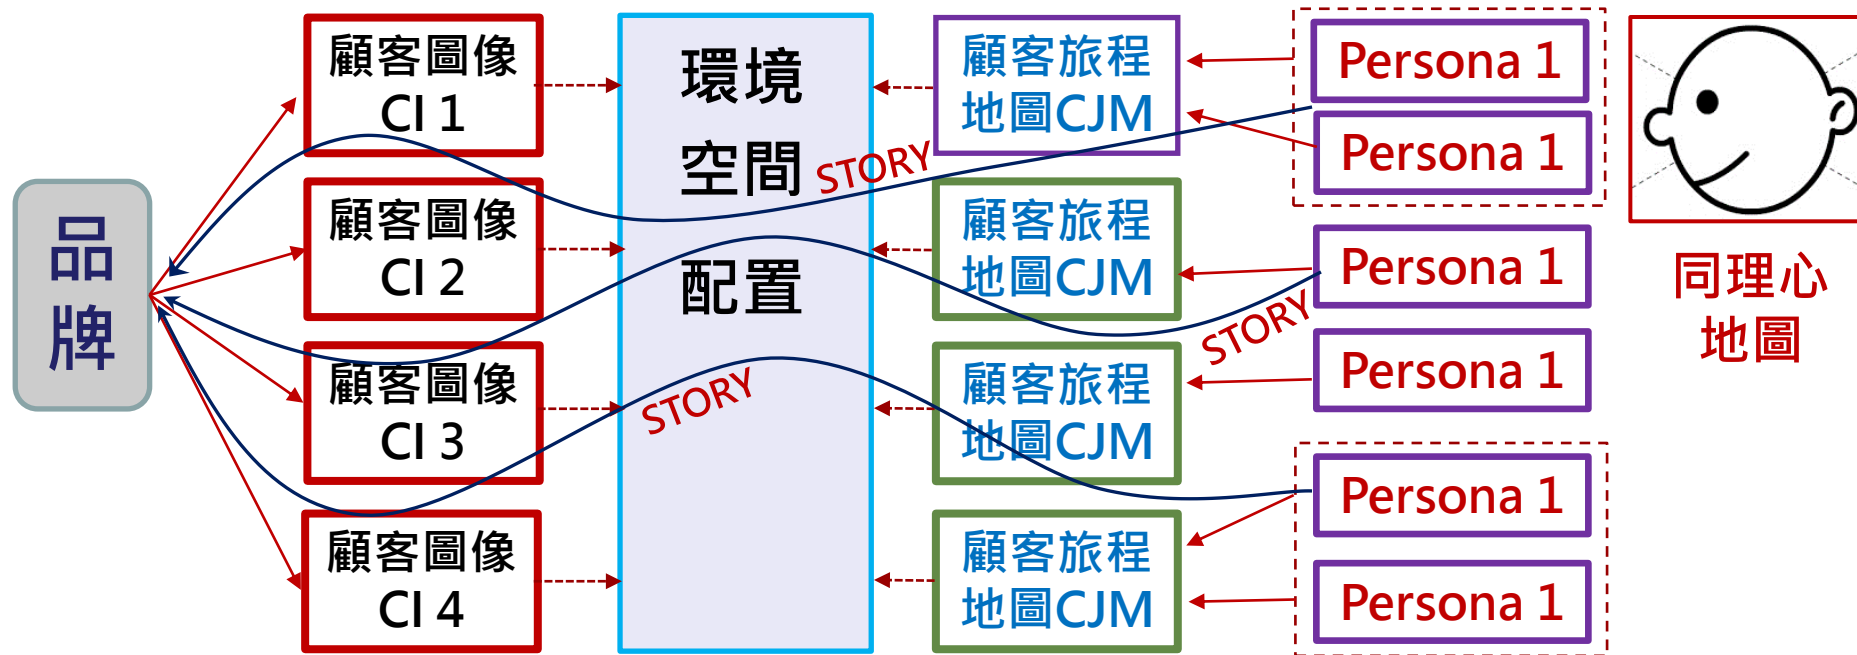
品牌

顧客圖像 CI 1

顧客圖像 CI 2

顧客圖像 CI 3

顧客圖像 CI 4

環境空間配置

STORY

STORY

STORY

顧客旅程地圖CJM

顧客旅程地圖CJM

顧客旅程地圖CJM

顧客旅程地圖CJM

Persona 1

Persona 1

Persona 1

Persona 1

Persona 1

Persona 1

同理心地圖